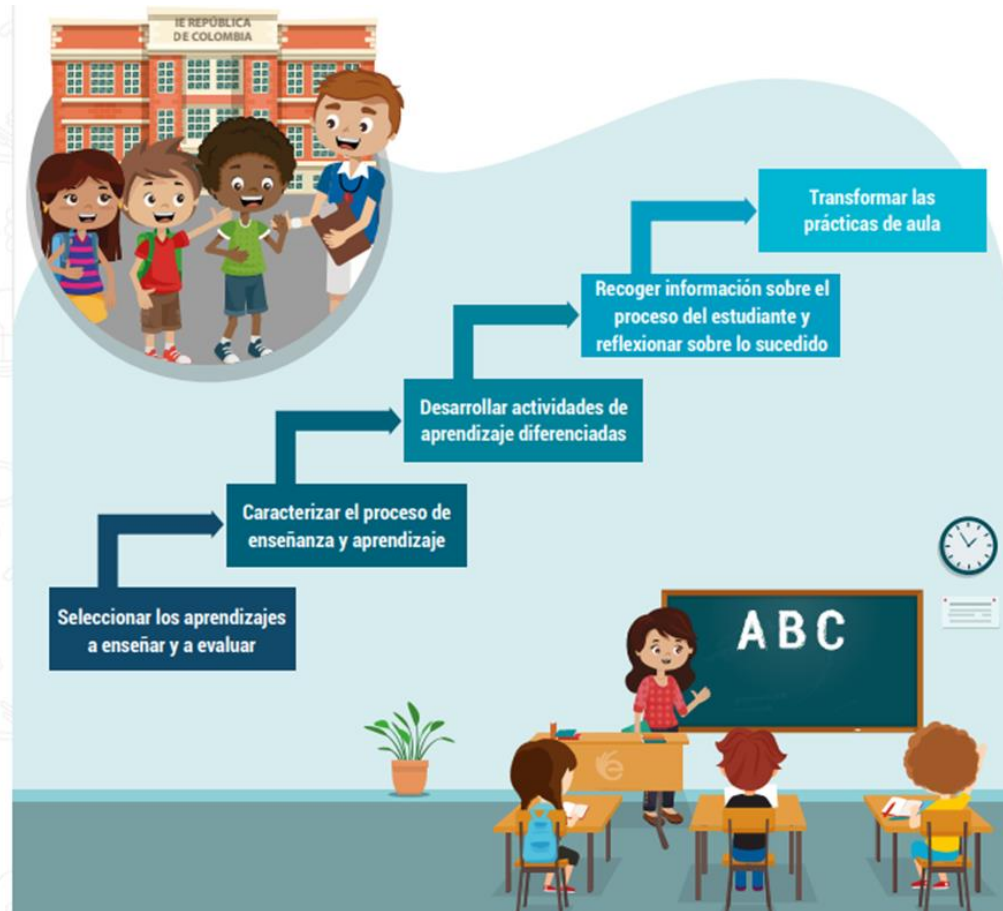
IE REPÚBLICA DE COLOMBIA

Seleccionar los aprendizajes a enseñar y a evaluar

Caracterizar el proceso de enseñanza y aprendizaje

Desarrollar actividades de aprendizaje diferenciadas

Recoger información sobre el proceso del estudiante y reflexionar sobre lo sucedido

Transformar las prácticas de aula

ABC